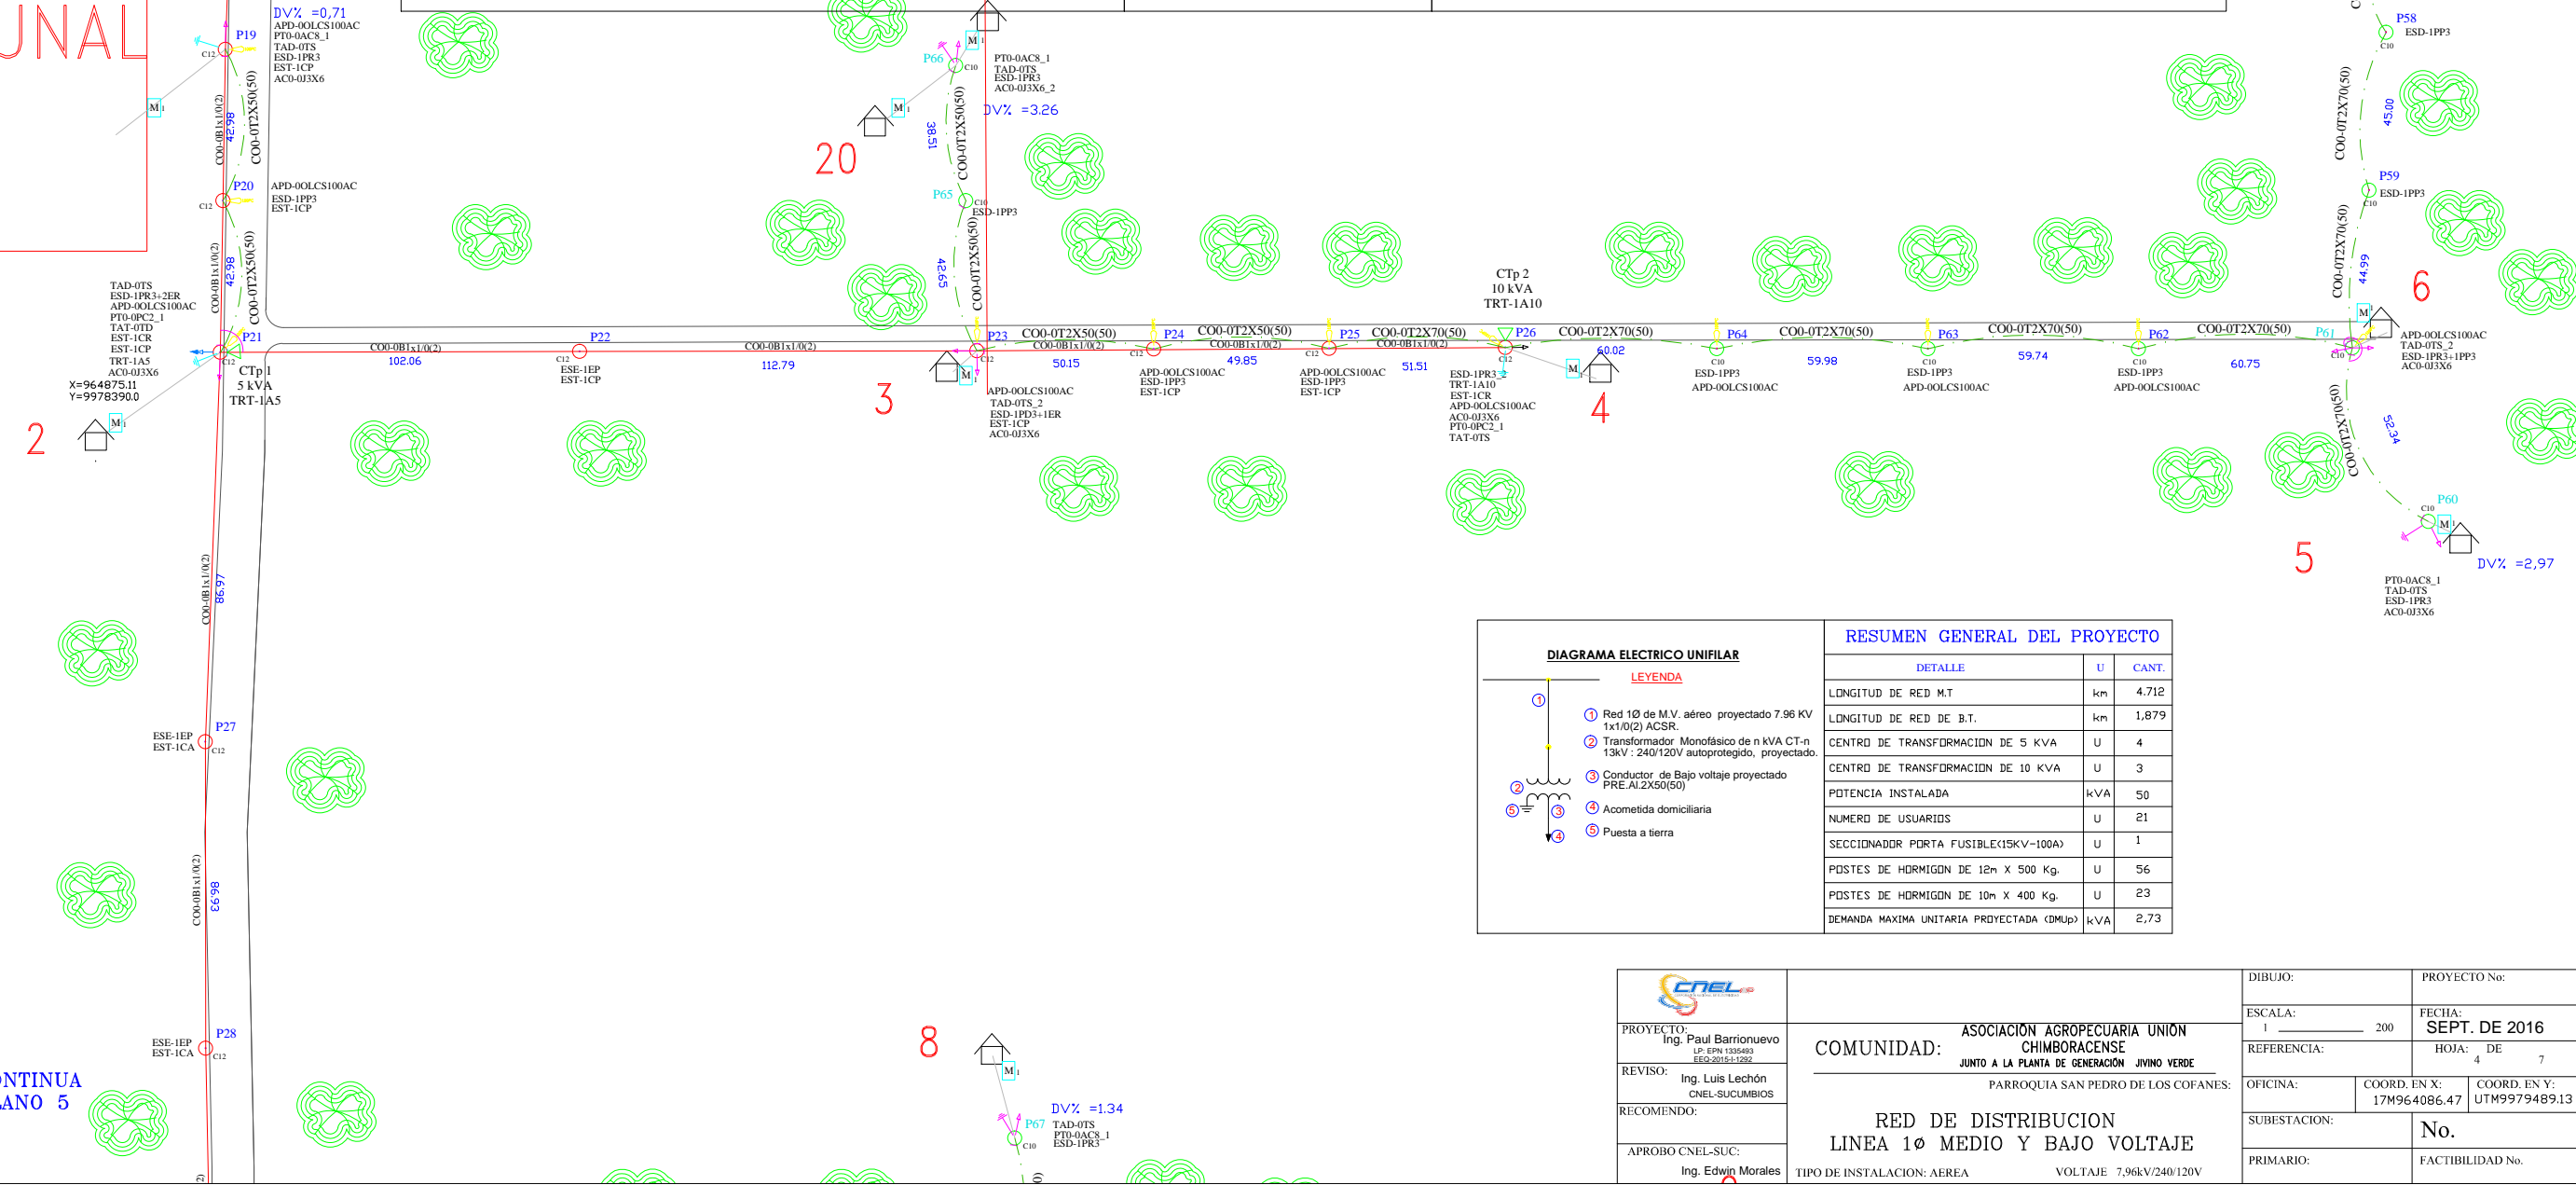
UNAL

DV% =0,71
APD-0OLCS100AC
PT0-0AC8_1
TAD-0TS
ESD-1PR3
EST-1CP
AC0-0J3X6

P19
C12
M1
C00-0B1x1/0(2)
42.98
C00-0T2X50(50)

P20
C12
APD-0OLCS100AC
ESD-1PP3
EST-1CP

C00-0B1x1/0(2)
42.98
C00-0T2X50(50)

TAD-0TS
ESD-1PR3+2ER
APD-0OLCS100AC
PT0-0PC2_1
TAT-0TD
EST-1CR
EST-1CP
TRT-1A5
AC0-0J3X6
X=964875.11
Y=9978390.0

P21
C12
CTp 1
5 kVA
TRT-1A5

2
M1

C00-0B1x1/0(2)
102.06
P22
C12
ESE-1EP
EST-1CP
C00-0B1x1/0(2)
112.79

P66
C10
M1
PT0-0AC8_1
TAD-0TS
ESD-1PR3
AC0-0J3X6_2
DV% =3.26

20
M1
38.51
C00-0T2X50(50)
P65
C10
ESD-1PP3
42.65
C00-0T2X50(50)

P23
C12
3
M1
APD-0OLCS100AC
TAD-0TS_2
ESD-1PD3+1ER
EST-1CP
AC0-0J3X6

C00-0T2X50(50)
C00-0B1x1/0(2)
50.15
P24
C12
APD-0OLCS100AC
ESD-1PP3
EST-1CP
C00-0T2X50(50)
C00-0B1x1/0(2)
49.85
P25
C12
APD-0OLCS100AC
ESD-1PP3
EST-1CP
C00-0T2X70(50)
C00-0B1x1/0(2)
51.51

CTp 2
10 kVA
TRT-1A10
P26
C12
ESD-1PR3+2
TRT-1A10
EST-1CR
APD-0OLCS100AC
AC0-0J3X6
PT0-0PC2_1
TAT-0TS
M1
4

C00-0T2X70(50)
60.02
P64
C10
ESD-1PP3
APD-0OLCS100AC
C00-0T2X70(50)
59.98
P63
C10
ESD-1PP3
APD-0OLCS100AC
C00-0T2X70(50)
59.74
P62
C10
ESD-1PP3
APD-0OLCS100AC
C00-0T2X70(50)
60.75
P61
C10
M1
APD-0OLCS100AC
TAD-0TS_2
ESD-1PR3+1PP3
AC0-0J3X6

6

P58
C10
ESD-1PP3
C00-0T2X70(50)
45.00
P59
C10
ESD-1PP3
C00-0T2X70(50)
44.99
C00-0T2X70(50)
52.34
P60
C10
M1
5
DV% =2,97
PT0-0AC8_1
TAD-0TS
ESD-1PR3
AC0-0J3X6

C00-0B1x1/0(2)
86.97
P27
C12
ESE-1EP
EST-1CA
C00-0B1x1/0(2)
86.93
P28
C12
ESE-1EP
EST-1CA

NTINUA
ANO 5

8
M1
DV% =1.34
P67
C10
TAD-0TS
PT0-0AC8_1
ESD-1PR3

DIAGRAMA ELECTRICO UNIFILAR
LEYENDA
1 Red 1Ø de M.V. aéreo proyectado 7.96 KV 1x1/0(2) ACSR.
2 Transformador Monofásico de n kVA CT-n 13kV : 240/120V autoprotegido, proyectado.
3 Conductor de Bajo voltaje proyectado PRE.Al.2X50(50)
4 Acometida domiciliaria
5 Puesta a tierra

RESUMEN GENERAL DEL PROYECTO

| DETALLE | U | CANT. |
|---|---|---|
| LONGITUD DE RED M.T | km | 4.712 |
| LONGITUD DE RED DE B.T. | km | 1,879 |
| CENTRO DE TRANSFORMACION DE 5 KVA | U | 4 |
| CENTRO DE TRANSFORMACION DE 10 KVA | U | 3 |
| POTENCIA INSTALADA | kVA | 50 |
| NUMERO DE USUARIOS | U | 21 |
| SECCIONADOR PORTA FUSIBLE(15KV-100A) | U | 1 |
| POSTES DE HORMIGON DE 12m X 500 Kg. | U | 56 |
| POSTES DE HORMIGON DE 10m X 400 Kg. | U | 23 |
| DEMANDA MAXIMA UNITARIA PROYECTADA (DMUp) | kVA | 2,73 |

CNEL EP
PROYECTO: Ing. Paul Barrionuevo
LP: EPN 1335493
EEQ-2015-I-1292
REVISO: Ing. Luis Lechón
CNEL-SUCUMBIOS
RECOMENDO:
APROBO CNEL-SUC: Ing. Edwin Morales

COMUNIDAD: ASOCIACION AGROPECUARIA UNION CHIMBORACENSE
JUNTO A LA PLANTA DE GENERACION JIVINO VERDE
PARROQUIA SAN PEDRO DE LOS COFANES:
RED DE DISTRIBUCION
LINEA 1Ø MEDIO Y BAJO VOLTAJE
TIPO DE INSTALACION: AEREA
VOLTAJE 7,96kV/240/120V

DIBUJO:
PROYECTO No:
ESCALA: 1 ____ 200
FECHA: SEPT. DE 2016
REFERENCIA:
HOJA: 4 DE 7
OFICINA:
COORD. EN X: 17M964086.47
COORD. EN Y: UTM9979489.13
SUBESTACION:
No.
PRIMARIO:
FACTIBILIDAD No.